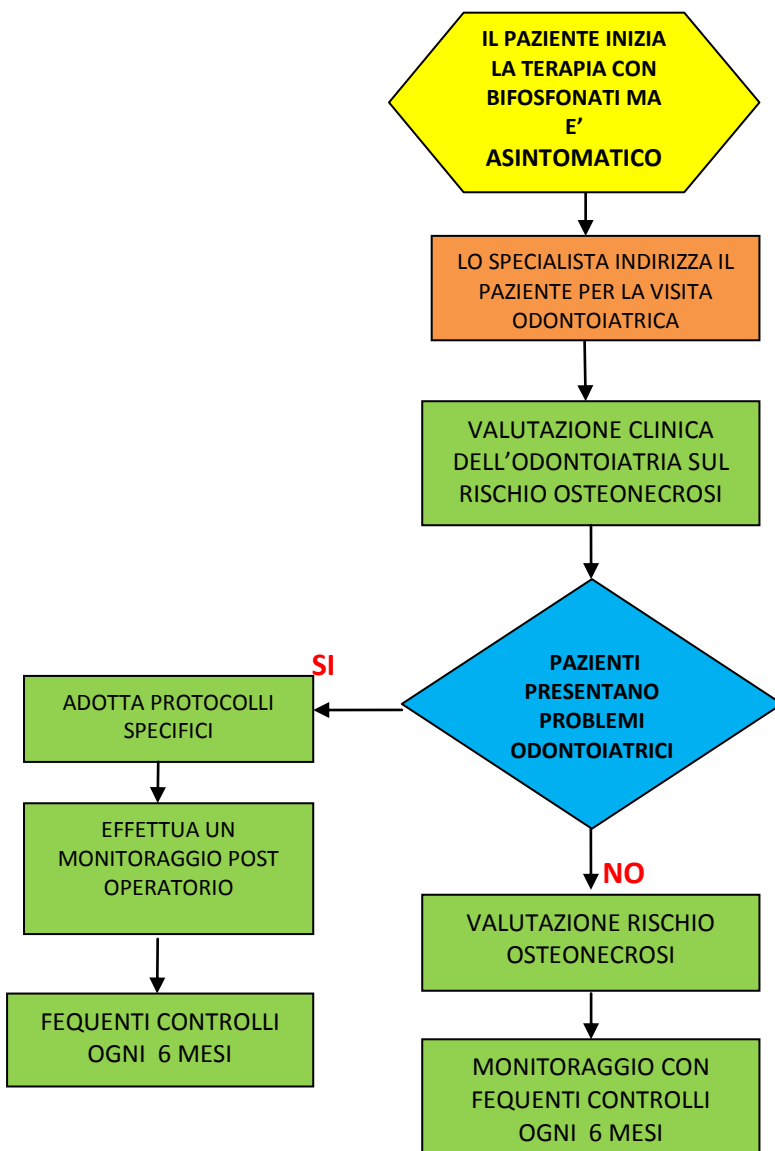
IL PAZIENTE INIZIA LA TERAPIA CON BIFOSFONATI MA E' ASINTOMATICO

LO SPECIALISTA INDIRIZZA IL PAZIENTE PER LA VISITA ODONTOIATRICA

VALUTAZIONE CLINICA DELL'ODONTOIATRIA SUL RISCHIO OSTEONECROSI

PAZIENTI PRESENTANO PROBLEMI ODONTOIATRICI

SI

ADOTTA PROTOCOLLI SPECIFICI

EFFETTUA UN MONITORAGGIO POST OPERATORIO

FEQUENTI CONTROLLI OGNI 6 MESI

NO

VALUTAZIONE RISCHIO OSTEONECROSI

MONITORAGGIO CON FEQUENTI CONTROLLI OGNI 6 MESI